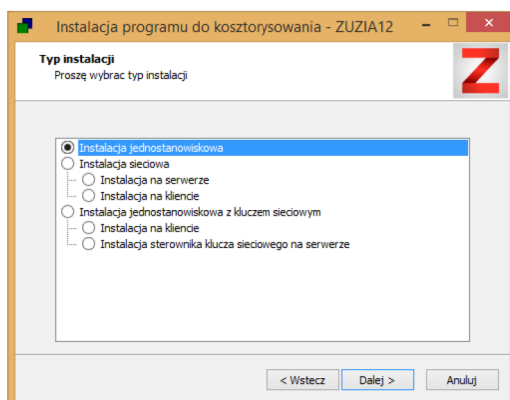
Instalacja programu do kosztorysowania - ZUZIA12

Typ instalacji
Proszę wybrac typ instalacji

Z

Instalacja jednostanowiskowa
Instalacja sieciowa
Instalacja na serwerze
Instalacja na kliencie
Instalacja jednostanowiskowa z kluczem sieciowym
Instalacja na kliencie
Instalacja sterownika klucza sieciowego na serwerze

< Wstecz
Dalej >
Anuluj